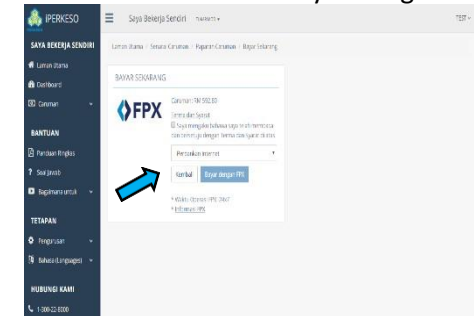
PERKESO
Saya Bekerja Sendiri
TEST
SAYA BEKERJA SENDIRI
Laman Utama
Dashboard
Caruman
BANTUAN
Panduan Ringkas
Soal Jawab
Bagaimana untuk
TETAPAN
Pengurusan
Bahasa (Language)
HUBUNGI KAMI
1-300-22-8000
Laman Utama / Senarai Caruman / Payaran Caruman / Bayar Sekarang
BAYAR SEKARANG
FPX
Caruman: RM 592.80
Terma dan Syarat
Saya mengaku bahawa saya telah membaca dan bersetuju dengan terma dan syarat di atas
Perbankan Internet
Kembali
Bayar dengan FPX
* Waktu Operasi FPX: 24x7
* Informasi FPX